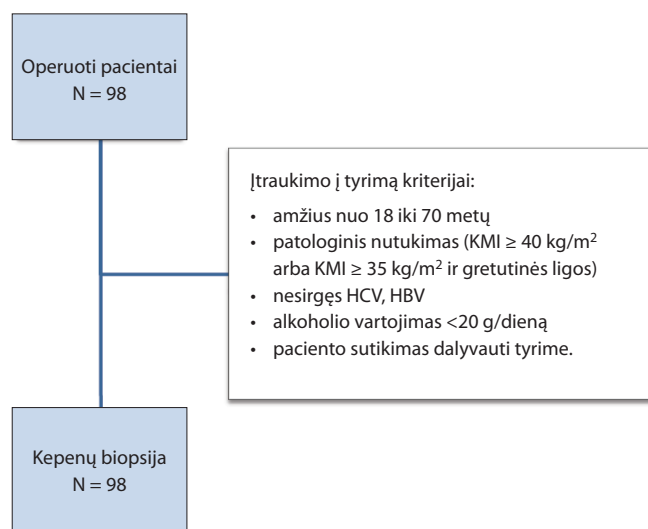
Operuoti pacientai
N = 98

Įtraukimo į tyrimą kriterijai:
• amžius nuo 18 iki 70 metų
• patologinis nutukimas (KMI ≥ 40 kg/m$^2$ arba KMI ≥ 35 kg/m$^2$ ir gretutinės ligos)
• nesirgęs HCV, HBV
• alkoholio vartojimas <20 g/dieną
• paciento sutikimas dalyvauti tyrime.

Kepenų biopsija
N = 98